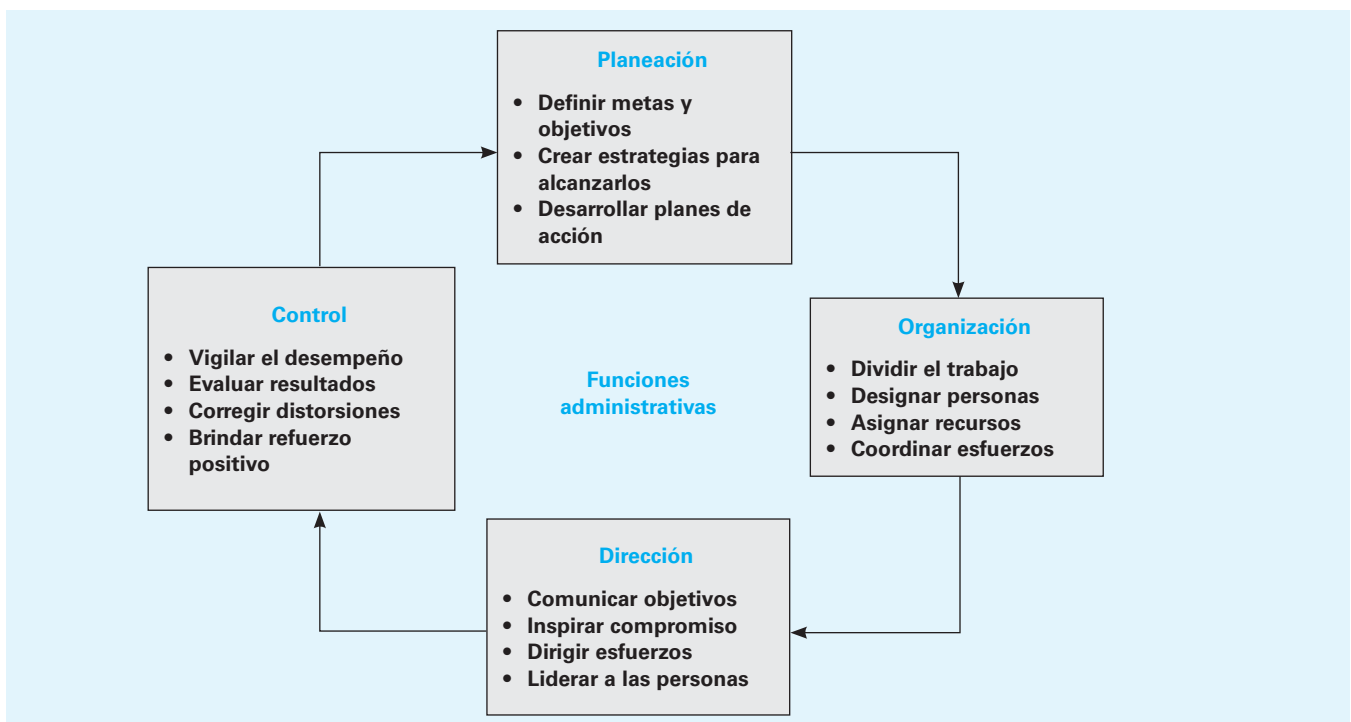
Planeación

• Definir metas y objetivos
• Crear estrategias para alcanzarlos
• Desarrollar planes de acción

Control

• Vigilar el desempeño
• Evaluar resultados
• Corregir distorsiones
• Brindar refuerzo positivo

Funciones administrativas

Organización

• Dividir el trabajo
• Designar personas
• Asignar recursos
• Coordinar esfuerzos

Dirección

• Comunicar objetivos
• Inspirar compromiso
• Dirigir esfuerzos
• Liderar a las personas